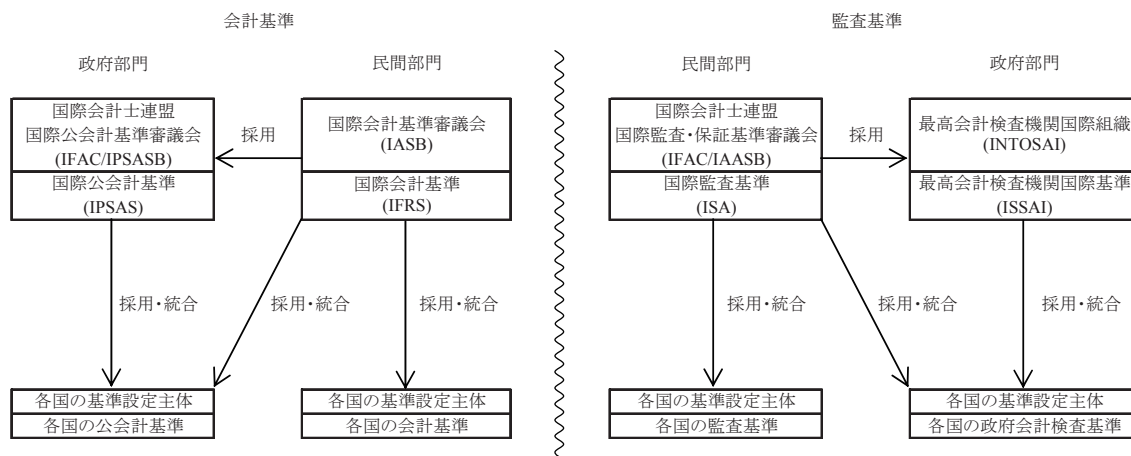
会計基準

政府部門

民間部門

国際会計士連盟
国際公会計基準審議会
(IFAC/IPSASB)

国際公会計基準
(IPSAS)

採用

国際会計基準審議会
(IASB)

国際会計基準
(IFRS)

採用・統合

採用・統合

採用・統合

各国の基準設定主体
各国の公会計基準

各国の基準設定主体
各国の会計基準

監査基準

民間部門

政府部門

国際会計士連盟
国際監査・保証基準審議会
(IFAC/IAASB)

国際監査基準
(ISA)

採用

最高会計検査機関国際組織
(INTOSAI)

最高会計検査機関国際基準
(ISSAI)

採用・統合

採用・統合

採用・統合

各国の基準設定主体
各国の監査基準

各国の基準設定主体
各国の政府会計検査基準